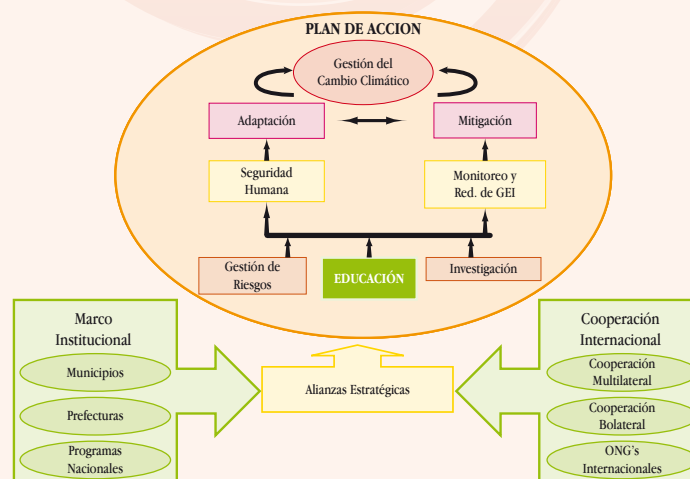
PLAN DE ACCION

Gestión del Cambio Climático

Adaptación

Mitigación

Seguridad Humana

Monitoreo y Red. de GEI

Gestión de Riesgos

EDUCACIÓN

Investigación

Marco Institucional

Municipios

Prefecturas

Programas Nacionales

Alianzas Estratégicas

Cooperación Internacional

Cooperación Multilateral

Cooperación Bolateral

ONG's Internacionales